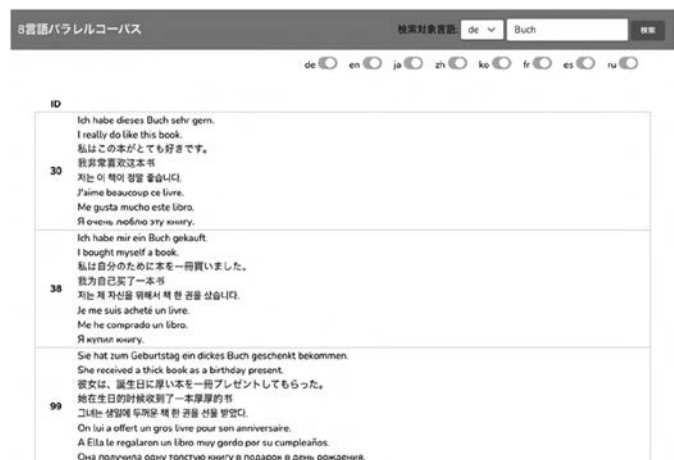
8言語パラレルコーパス

検索対象言語: de Buch 検索

de en ja zh ko fr es ru

| ID | |
|---|---|
| 30 | Ich habe dieses Buch sehr gern.<br>I really do like this book.<br>私はこの本がとても好きです。<br>我非常喜欢这本书<br>저는 이 책이 정말 좋습니다.<br>J'aime beaucoup ce livre.<br>Me gusta mucho este libro.<br>Я очень люблю эту книгу. |
| 38 | Ich habe mir ein Buch gekauft.<br>I bought myself a book.<br>私は自分のために本を一冊買いました。<br>我为自己买了一本书<br>저는 제 자신을 위해서 책 한 권을 샀습니다.<br>Je me suis acheté un livre.<br>Me he comprado un libro.<br>Я купил книгу. |
| 99 | Sie hat zum Geburtstag ein dickes Buch geschenkt bekommen.<br>She received a thick book as a birthday present.<br>彼女は、誕生日に厚い本を一冊プレゼントしてもらった。<br>她在生日的时候收到了一本厚厚的书<br>그녀는 생일에 두꺼운 책 한 권을 선물 받았다.<br>On lui a offert un gros livre pour son anniversaire.<br>A Ella le regalaron un libro muy gordo por su cumpleaños.<br>Она получила одну толстую книгу в подарок в день рождения. |